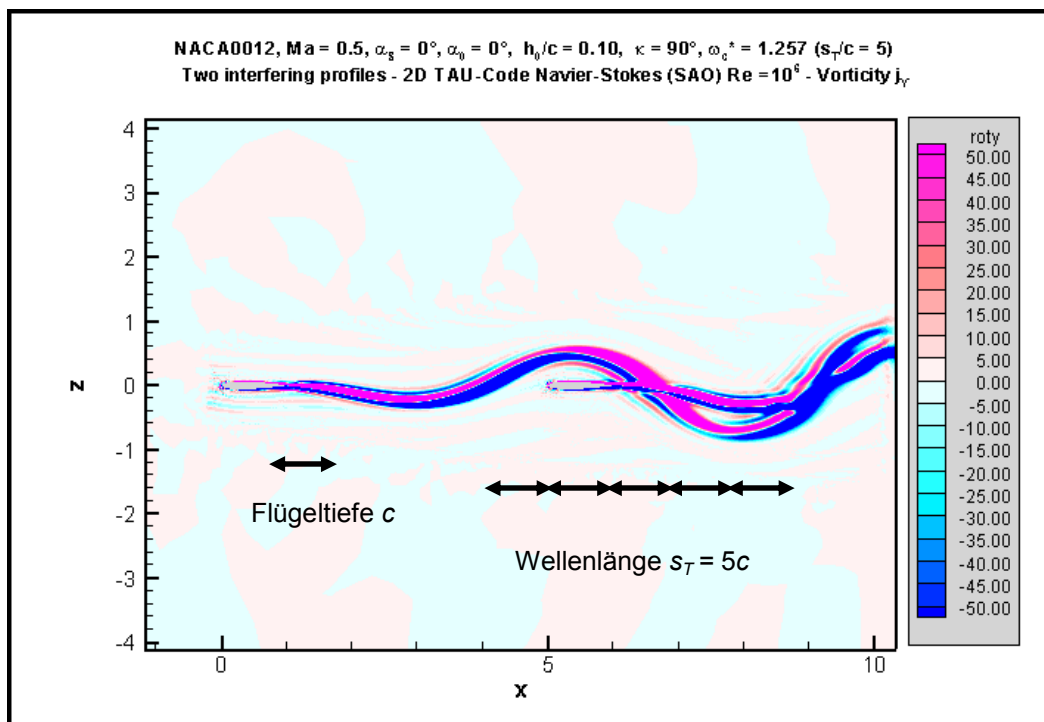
NACA0012, Ma = 0.5, $\alpha_s = 0°$, $\alpha_0 = 0°$, $h_0/c = 0.10$, $\kappa = 90°$, $\omega_c^* = 1.257$ ($s_T/c = 5$)
Two interfering profiles - 2D TAU-Code Navier-Stokes (SAO) Re $=10^6$ - Vorticity $j_Y$

roty
50.00
45.00
40.00
35.00
30.00
25.00
20.00
15.00
10.00
5.00
0.00
-5.00
-10.00
-15.00
-20.00
-25.00
-30.00
-35.00
-40.00
-45.00
-50.00

z
4
3
2
1
0
-1
-2
-3
-4

Flügeltiefe $c$

Wellenlänge $s_T = 5c$

0
5
10
x